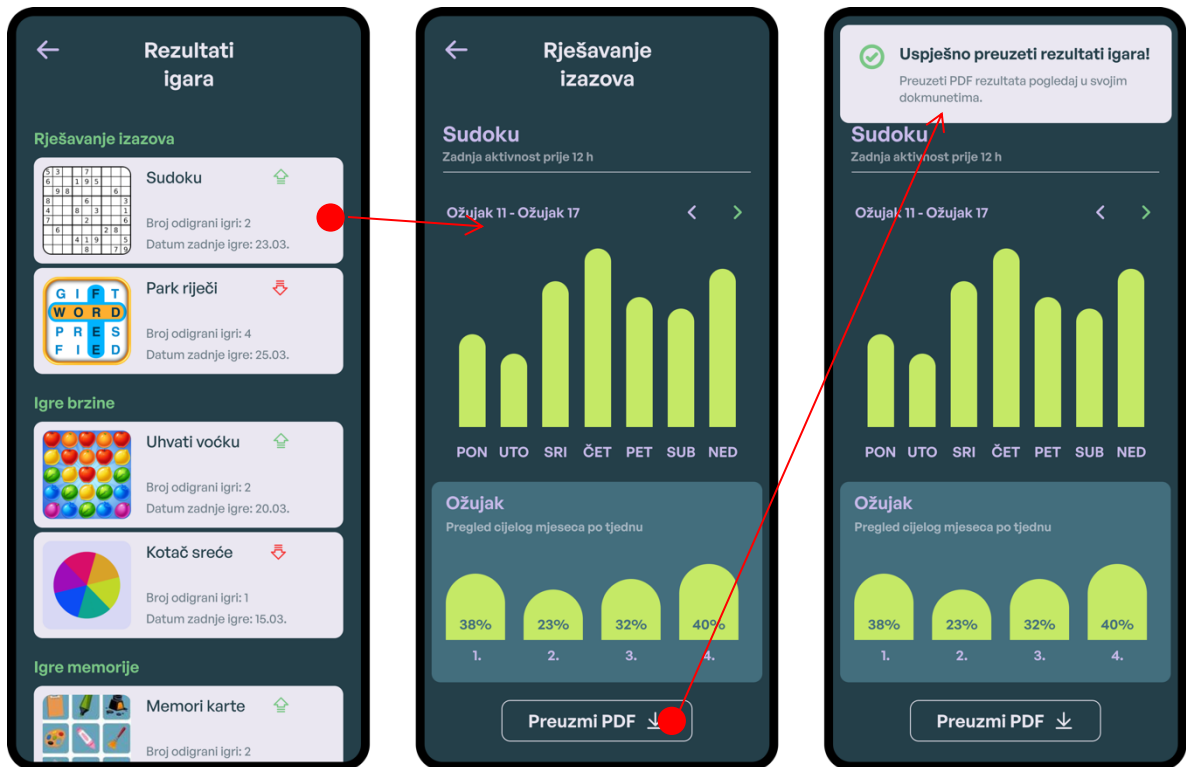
Rezultati igara

Rješavanje izazova

Sudoku
Broj odigrani igri: 2
Datum zadnje igre: 23.03.

GIFT WORD PRES FIED

Park riječi
Broj odigrani igri: 4
Datum zadnje igre: 25.03.

Igre brzine

Uhvati voćku
Broj odigrani igri: 2
Datum zadnje igre: 20.03.

Kotač sreće
Broj odigrani igri: 1
Datum zadnje igre: 15.03.

Igre memorije

Memori karte
Broj odigrani igri: 2

Rješavanje izazova

Sudoku
Zadnja aktivnost prije 12 h

Ožujak 11 - Ožujak 17

PON UTO SRI ČET PET SUB NED

Ožujak
Pregled cijelog mjeseca po tjednu

38% 23% 32% 40%
1. 2. 3. 4.

Preuzmi PDF

Uspješno preuzeti rezultati igara!
Preuzeti PDF rezultata pogledaj u svojim dokmunetima.

Sudoku
Zadnja aktivnost prije 12 h

Ožujak 11 - Ožujak 17

PON UTO SRI ČET PET SUB NED

Ožujak
Pregled cijelog mjeseca po tjednu

38% 23% 32% 40%
1. 2. 3. 4.

Preuzmi PDF